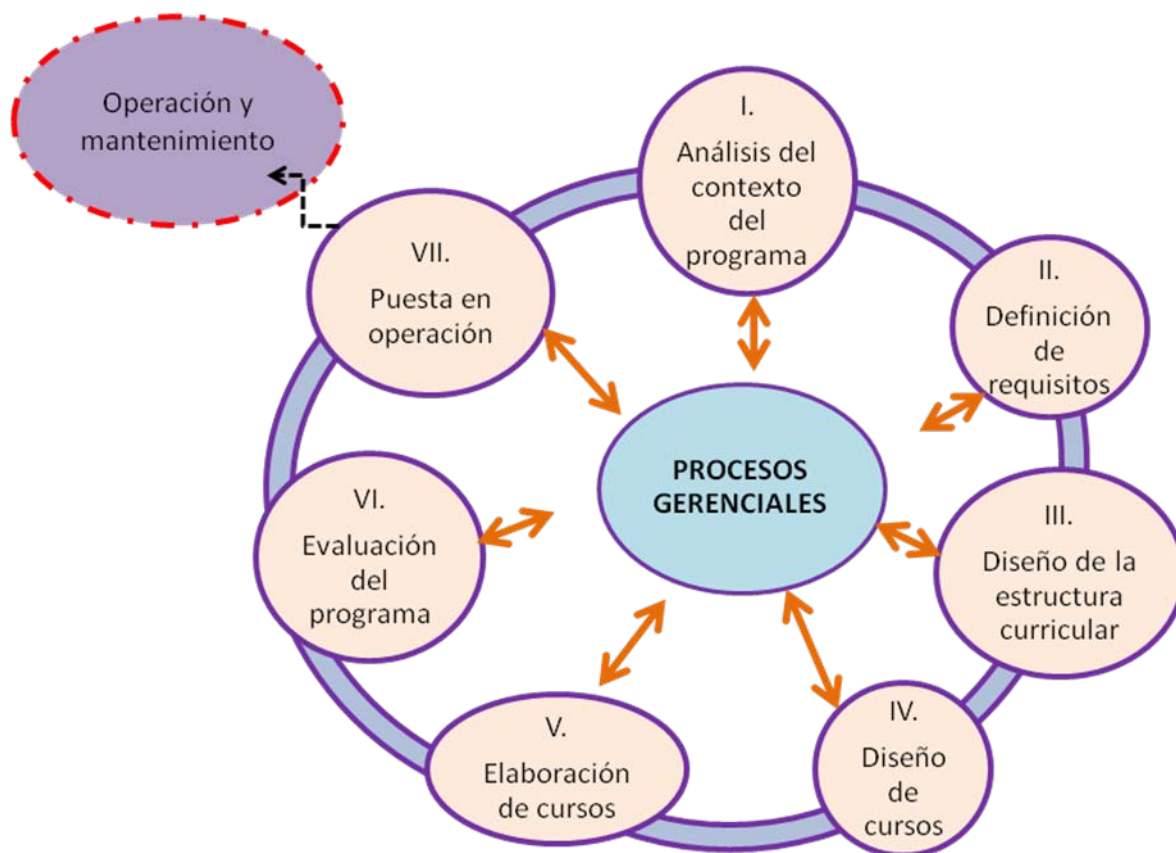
Operación y mantenimiento

I.
Análisis del contexto del programa

II.
Definición de requisitos

III.
Diseño de la estructura curricular

IV.
Diseño de cursos

V.
Elaboración de cursos

VI.
Evaluación del programa

VII.
Puesta en operación

PROCESOS GERENCIALES